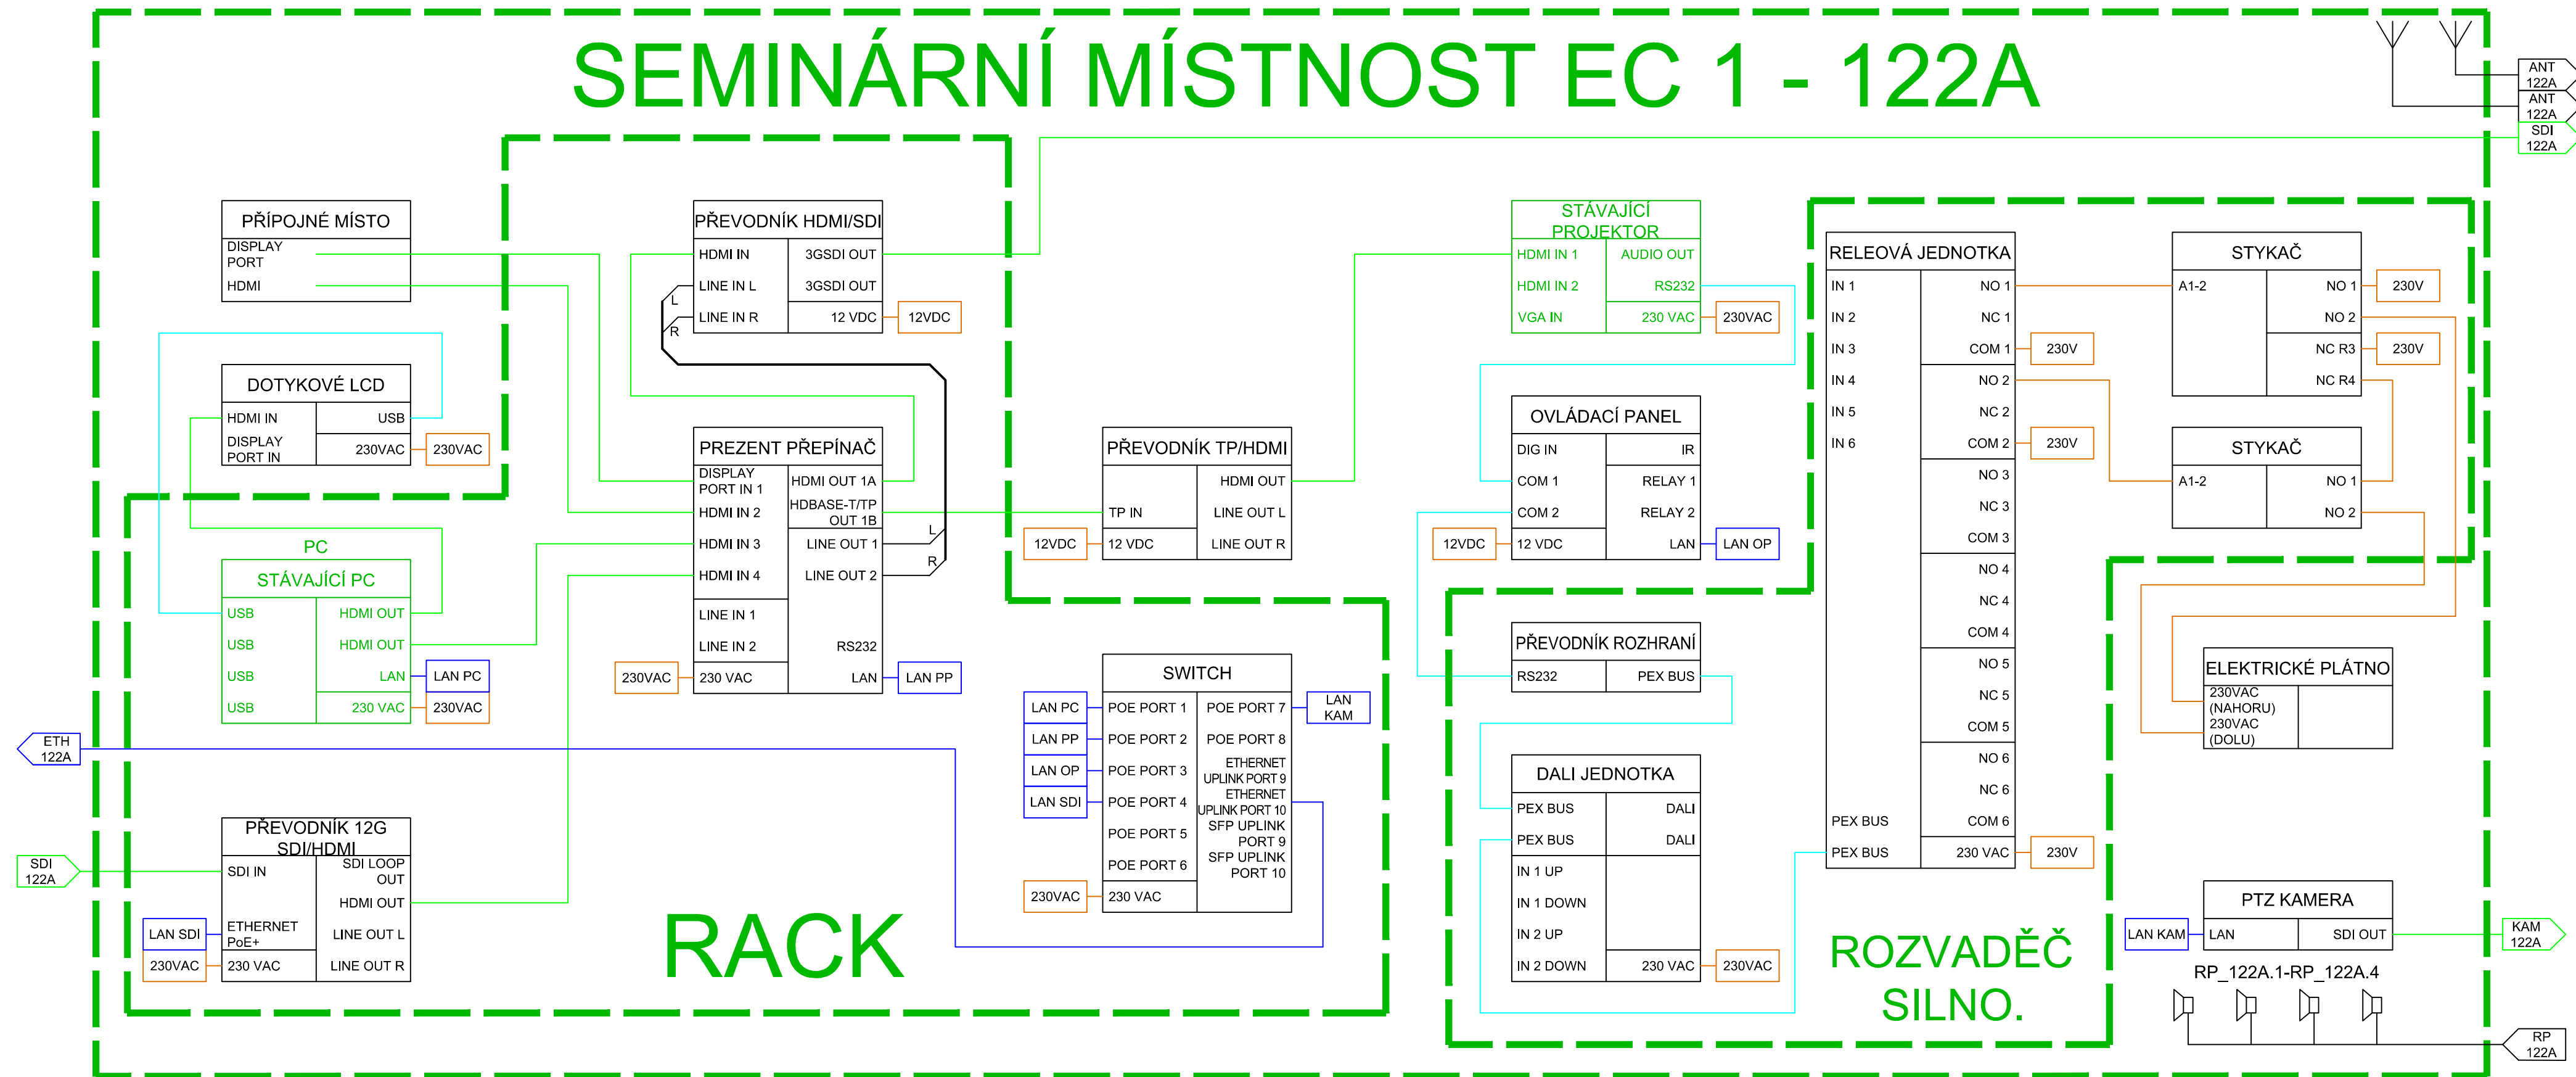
SEMINÁRNÍ MÍSTNOST EC 1 - 122A

ANT 122A
ANT 122A
SDI 122A

PŘÍPOJNÉ MÍSTO
DISPLAY PORT
HDMI

DOTYKOVÉ LCD
HDMI IN
USB
DISPLAY PORT IN
230VAC
230VAC

PC
STÁVAJÍCÍ PC
USB
HDMI OUT
USB
HDMI OUT
USB
LAN
LAN PC
USB
230 VAC
230VAC

ETH 122A

SDI 122A

PŘEVODNÍK 12G SDI/HDMI
SDI IN
SDI LOOP OUT
HDMI OUT
LAN SDI
ETHERNET PoE+
LINE OUT L
230VAC
230 VAC
LINE OUT R

PŘEVODNÍK HDMI/SDI
HDMI IN
3GSDI OUT
LINE IN L
3GSDI OUT
LINE IN R
12 VDC
12VDC
L
R

PREZENT PŘEPÍNAČ
DISPLAY PORT IN 1
HDMI OUT 1A
HDMI IN 2
HDBASE-T/TP OUT 1B
HDMI IN 3
LINE OUT 1
HDMI IN 4
LINE OUT 2
L
R
LINE IN 1
LINE IN 2
RS232
230VAC
230 VAC
LAN
LAN PP

PŘEVODNÍK TP/HDMI
HDMI OUT
TP IN
LINE OUT L
12VDC
12 VDC
LINE OUT R

SWITCH
LAN PC
POE PORT 1
POE PORT 7
LAN KAM
LAN PP
POE PORT 2
POE PORT 8
LAN OP
POE PORT 3
ETHERNET UPLINK PORT 9
LAN SDI
POE PORT 4
ETHERNET UPLINK PORT 10
POE PORT 5
SFP UPLINK PORT 9
POE PORT 6
SFP UPLINK PORT 10
230VAC
230 VAC

RACK

STÁVAJÍCÍ PROJEKTOR
HDMI IN 1
AUDIO OUT
HDMI IN 2
RS232
VGA IN
230 VAC
230VAC

OVLÁDACÍ PANEL
DIG IN
IR
COM 1
RELAY 1
COM 2
RELAY 2
12VDC
12 VDC
LAN
LAN OP

PŘEVODNÍK ROZHRANÍ
RS232
PEX BUS

DALI JEDNOTKA
PEX BUS
DALI
PEX BUS
DALI
IN 1 UP
IN 1 DOWN
IN 2 UP
IN 2 DOWN
230 VAC
230VAC

RELEOVÁ JEDNOTKA
IN 1
NO 1
IN 2
NC 1
IN 3
COM 1
230V
IN 4
NO 2
IN 5
NC 2
IN 6
COM 2
230V
NO 3
NC 3
COM 3
NO 4
NC 4
COM 4
NO 5
NC 5
COM 5
NO 6
NC 6
PEX BUS
COM 6
PEX BUS
230 VAC
230V

ROZVADĚČ SILNO.

STYKAČ
A1-2
NO 1
230V
NO 2
NC R3
230V
NC R4

STYKAČ
A1-2
NO 1
NO 2

ELEKTRICKÉ PLÁTNO
230VAC (NAHORU)
230VAC (DOLU)

PTZ KAMERA
LAN KAM
LAN
SDI OUT
KAM 122A

RP_122A.1-RP_122A.4
RP 122A